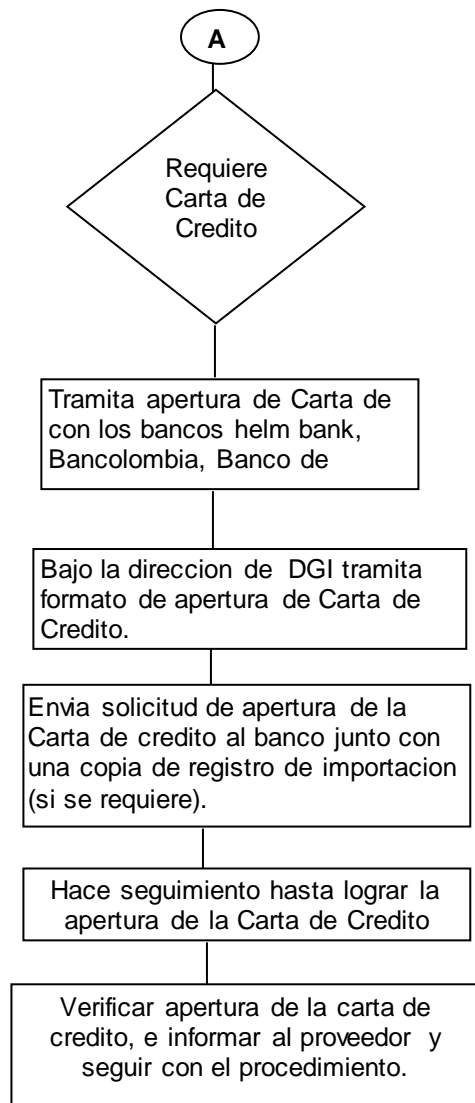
A

Requiere Carta de Credito

Tramita apertura de Carta de con los bancos helm bank, Bancolombia, Banco de

Bajo la direccion de DGI tramita formato de apertura de Carta de Credito.

Envia solicitud de apertura de la Carta de credito al banco junto con una copia de registro de importacion (si se requiere).

Hace seguimiento hasta lograr la apertura de la Carta de Credito

Verificar apertura de la carta de credito, e informar al proveedor y seguir con el procedimiento.